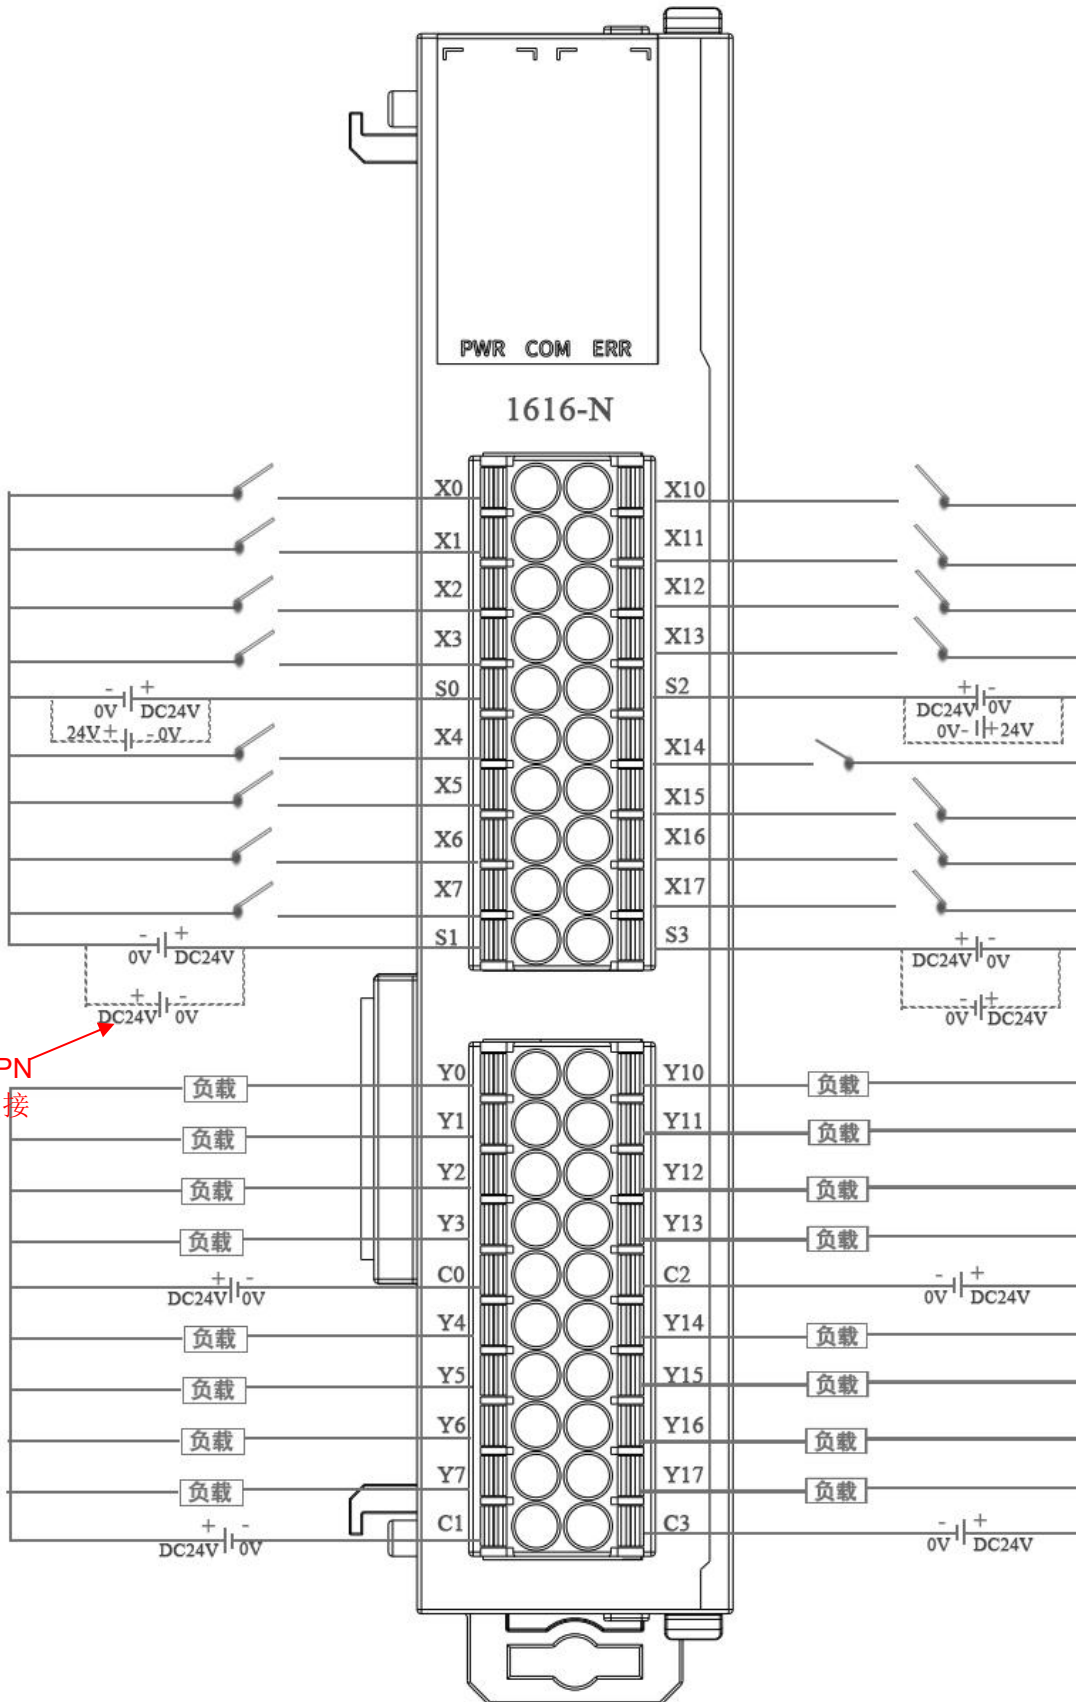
PWR COM ERR

1616-N

X0
X1
X2
X3
S0
X4
X5
X6
X7
S1

X10
X11
X12
X13
S2
X14
X15
X16
X17
S3

- + 0V DC24V
24V + - 0V

+ - DC24V 0V
0V- + 24V

- + 0V DC24V
+ - DC24V 0V

+ - DC24V 0V
- + 0V DC24V

PN
接

Y0
Y1
Y2
Y3
C0
Y4
Y5
Y6
Y7
C1

Y10
Y11
Y12
Y13
C2
Y14
Y15
Y16
Y17
C3

负载
负载
负载
负载
+ - DC24V 0V
负载
负载
负载
负载
+ - DC24V 0V

负载
负载
负载
负载
- + 0V DC24V
负载
负载
负载
负载
- + 0V DC24V